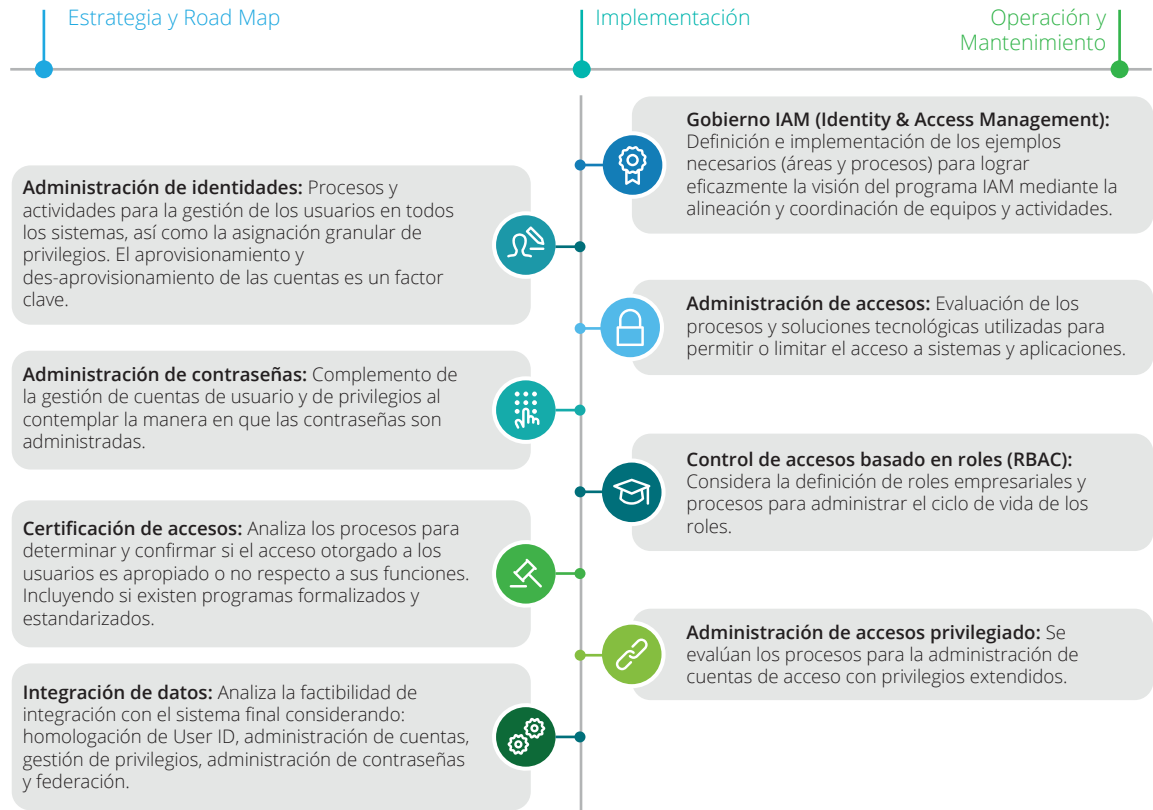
Estrategia y Road Map

Implementación

Operación y Mantenimiento

Gobierno IAM (Identity & Access Management): Definición e implementación de los ejemplos necesarios (áreas y procesos) para lograr eficazmente la visión del programa IAM mediante la alineación y coordinación de equipos y actividades.

Administración de identidades: Procesos y actividades para la gestión de los usuarios en todos los sistemas, así como la asignación granular de privilegios. El aprovisionamiento y des-aprovisionamiento de las cuentas es un factor clave.

Administración de accesos: Evaluación de los procesos y soluciones tecnológicas utilizadas para permitir o limitar el acceso a sistemas y aplicaciones.

Administración de contraseñas: Complemento de la gestión de cuentas de usuario y de privilegios al contemplar la manera en que las contraseñas son administradas.

Control de accesos basado en roles (RBAC): Considera la definición de roles empresariales y procesos para administrar el ciclo de vida de los roles.

Certificación de accesos: Analiza los procesos para determinar y confirmar si el acceso otorgado a los usuarios es apropiado o no respecto a sus funciones. Incluyendo si existen programas formalizados y estandarizados.

Administración de accesos privilegiado: Se evalúan los procesos para la administración de cuentas de acceso con privilegios extendidos.

Integración de datos: Analiza la factibilidad de integración con el sistema final considerando: homologación de User ID, administración de cuentas, gestión de privilegios, administración de contraseñas y federación.